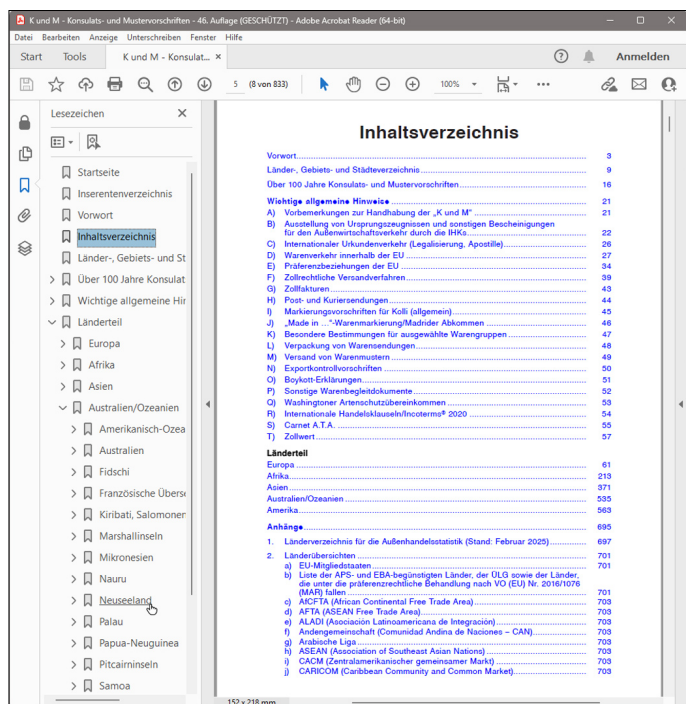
K und M - Konsulats- und Mustervorschriften - 46. Auflage (GESCHÜTZT) - Adobe Acrobat Reader (64-bit)

Datei Bearbeiten Anzeige Unterschreiben Fenster Hilfe

Start Tools K und M - Konsulat... × ? Anmelden

5 (8 von 833) 100%

Lesezeichen ×

Startseite
Inserentenverzeichnis
Vorwort
Inhaltsverzeichnis
Länder-, Gebiets- und St
Über 100 Jahre Konsulat
Wichtige allgemeine Hir
Länderteil
Europa
Afrika
Asien
Australien/Ozeanien
Amerikanisch-Ozea
Australien
Fidschi
Französische Übers
Kiribati, Salomoner
Marshallinseln
Mikronesien
Nauru
Neuseeland
Palau
Papua-Neuguinea
Pitcairninseln
Samoa

Inhaltsverzeichnis

| | |
|---|---|
| Vorwort | 3 |
| Länder-, Gebiets- und Städteverzeichnis | 9 |
| Über 100 Jahre Konsulats- und Mustervorschriften | 16 |
| **Wichtige allgemeine Hinweise** | 21 |
| A) Vorbemerkungen zur Handhabung der „K und M" | 21 |
| B) Ausstellung von Ursprungszeugnissen und sonstigen Bescheinigungen für den Außenwirtschaftsverkehr durch die IHKs | 22 |
| C) Internationaler Urkundenverkehr (Legalisierung, Apostille) | 26 |
| D) Warenverkehr innerhalb der EU | 27 |
| E) Präferenzbeziehungen der EU | 34 |
| F) Zollrechtliche Versandverfahren | 39 |
| G) Zollfakturen | 43 |
| H) Post- und Kuriersendungen | 44 |
| I) Markierungsvorschriften für Kolli (allgemein) | 45 |
| J) „Made in ..."-Warenmarkierung/Madrider Abkommen | 46 |
| K) Besondere Bestimmungen für ausgewählte Warengruppen | 47 |
| L) Verpackung von Warensendungen | 48 |
| M) Versand von Warenmustern | 49 |
| N) Exportkontrollvorschriften | 50 |
| O) Boykott-Erklärungen | 51 |
| P) Sonstige Warenbegleitdokumente | 52 |
| Q) Washingtoner Artenschutzübereinkommen | 53 |
| R) Internationale Handelsklauseln/Incoterms® 2020 | 54 |
| S) Carnet A.T.A. | 55 |
| T) Zollwert | 57 |
| **Länderteil** | |
| Europa | 61 |
| Afrika | 213 |
| Asien | 371 |
| Australien/Ozeanien | 535 |
| Amerika | 563 |
| **Anhänge** | 695 |
| 1. Länderverzeichnis für die Außenhandelsstatistik (Stand: Februar 2025) | 697 |
| 2. Länderübersichten | 701 |
| a) EU-Mitgliedstaaten | 701 |
| b) Liste der APS- und EBA-begünstigten Länder, der ÜLG sowie der Länder, die unter die präferenzrechtliche Behandlung nach VO (EU) Nr. 2016/1076 (MAR) fallen | 701 |
| c) AfCFTA (African Continental Free Trade Area) | 703 |
| d) AFTA (ASEAN Free Trade Area) | 703 |
| e) ALADI (Asociación Latinoamericana de Integración) | 703 |
| f) Andengemeinschaft (Comunidad Andina de Naciones – CAN) | 703 |
| g) Arabische Liga | 703 |
| h) ASEAN (Association of Southeast Asian Nations) | 703 |
| i) CACM (Zentralamerikanischer gemeinsamer Markt) | 703 |
| j) CARICOM (Caribbean Community and Common Market) | 703 |

152 x 218 mm